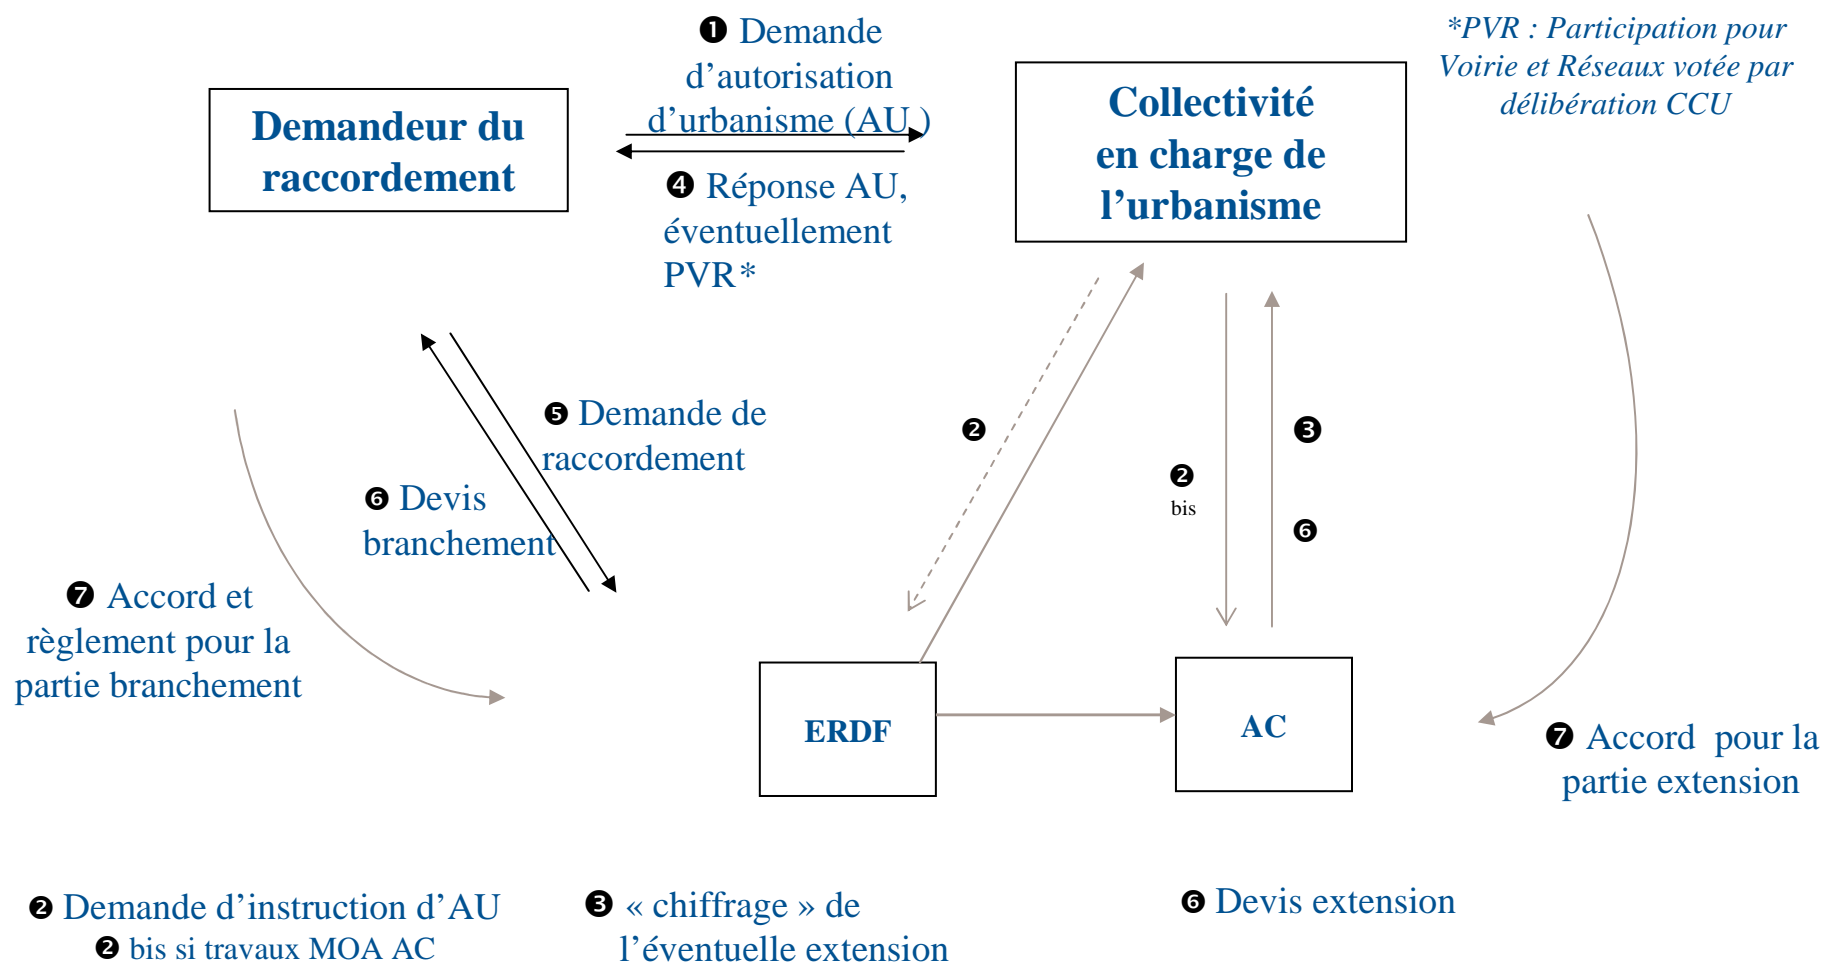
❶ Demande d'autorisation d'urbanisme (AU)

*PVR : Participation pour Voirie et Réseaux votée par délibération CCU

Demandeur du raccordement

Collectivité en charge de l'urbanisme

❹ Réponse AU, éventuellement PVR*

❺ Demande de raccordement

❻ Devis branchement

❷

❷ bis

❸

❻

❼ Accord et règlement pour la partie branchement

ERDF

AC

❼ Accord pour la partie extension

❷ Demande d'instruction d'AU
❷ bis si travaux MOA AC

❸ « chiffrage » de l'éventuelle extension

❻ Devis extension